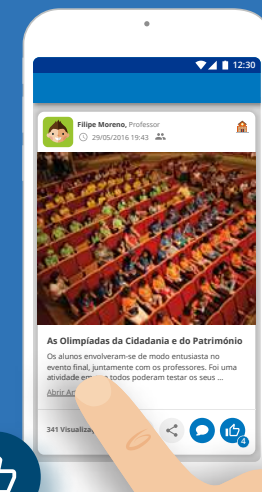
12:30

Filipe Moreno, Professor
29/05/2016 19:43

As Olimpíadas da Cidadania e do Património

Os alunos envolveram-se de modo entusiasta no evento final, juntamente com os professores. Foi uma atividade em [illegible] todos poderam testar os seus ...

Abrir A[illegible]

341 Visualiz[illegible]

4